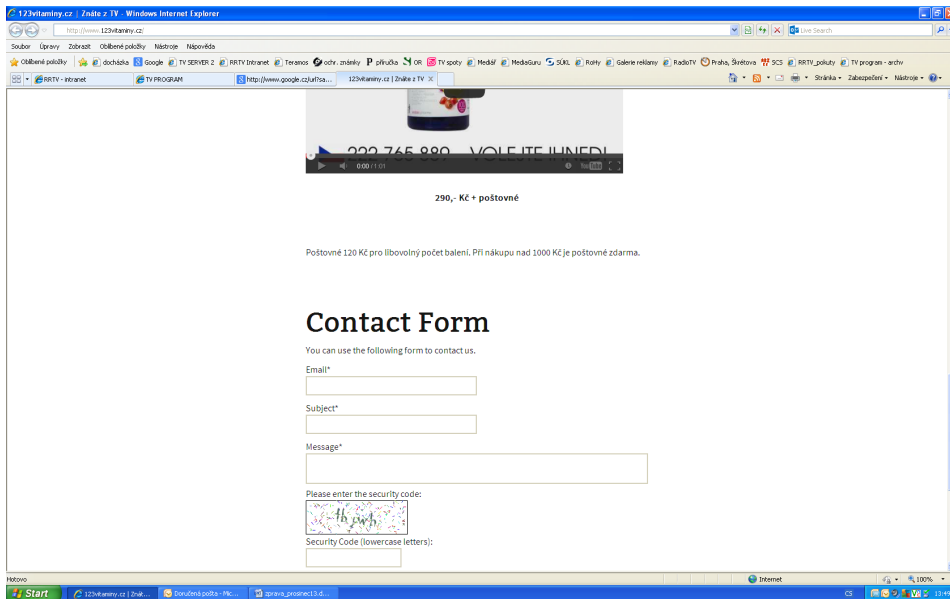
123vitaminy.cz | Znáte z TV - Windows Internet Explorer

http://www.123vitaminy.cz/

Live Search

Soubor Úpravy Zobrazit Oblíbené položky Nástroje Nápověda

Oblíbené položky docházka Google TV SERVER 2 RRTV Intranet Teramos ochr. známky příručka OR TV spoty Mediář MediaGuru SÚKL RoHy Galerie reklamy RadioTV Praha, Škrétova SCS RRTV_pokuty TV program - archiv

RRTV - intranet TV PROGRAM http://www.google.cz/url?sa... 123vitaminy.cz | Znáte z TV

Stránka Zabezpečení Nástroje

222 765 889 VOLEJTE IHNED!

0:00 / 1:01

290,- Kč + poštovné

Poštovné 120 Kč pro libovolný počet balení. Při nákupu nad 1000 Kč je poštovné zdarma.

Contact Form

You can use the following form to contact us.

Email*

Subject*

Message*

Please enter the security code:

th pwh

Security Code (lowercase letters):

Hotovo Internet 100%

Start 123vitaminy.cz | Znát... Doručená pošta - Mic... zprava_prosinec13.d... CS 13:49